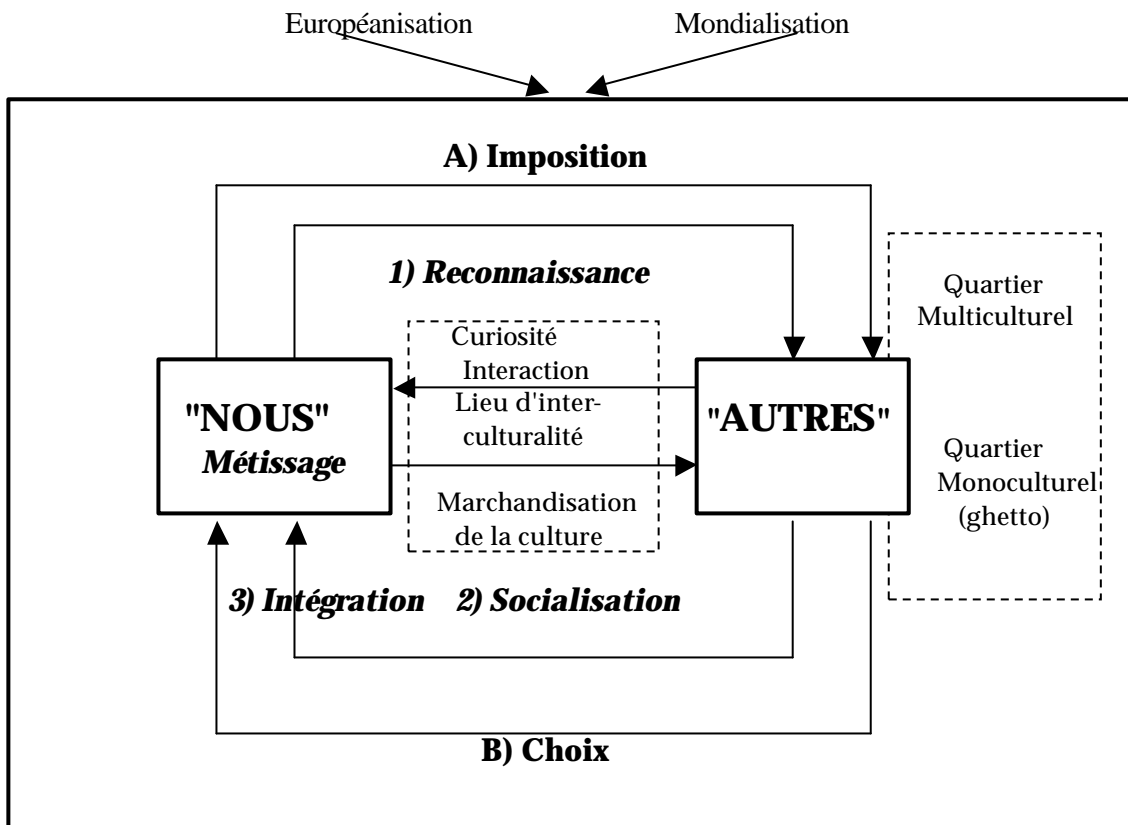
Européanisation

Mondialisation

A) Imposition

1) Reconnaissance

Quartier Multiculturel

Curiosité

Interaction

Lieu d'interculturalité

"NOUS"

Métissage

"AUTRES"

Quartier Monoculturel (ghetto)

Marchandisation de la culture

3) Intégration

2) Socialisation

B) Choix